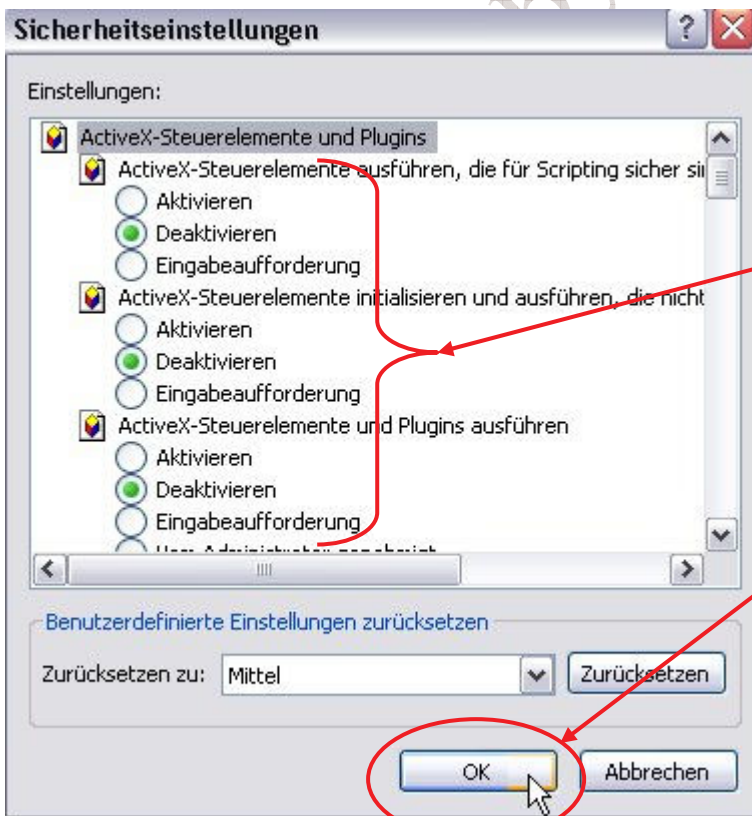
Sicherheitseinstellungen

Einstellungen:

ActiveX-Steuerelemente und Plugins
ActiveX-Steuerelemente ausführen, die für Scripting sicher si
Aktivieren
Deaktivieren
Eingabeaufforderung
ActiveX-Steuerelemente initialisieren und ausführen, die nicht
Aktivieren
Deaktivieren
Eingabeaufforderung
ActiveX-Steuerelemente und Plugins ausführen
Aktivieren
Deaktivieren
Eingabeaufforderung
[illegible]

Benutzerdefinierte Einstellungen zurücksetzen
Zurücksetzen zu: Mittel
Zurücksetzen

OK
Abbrechen